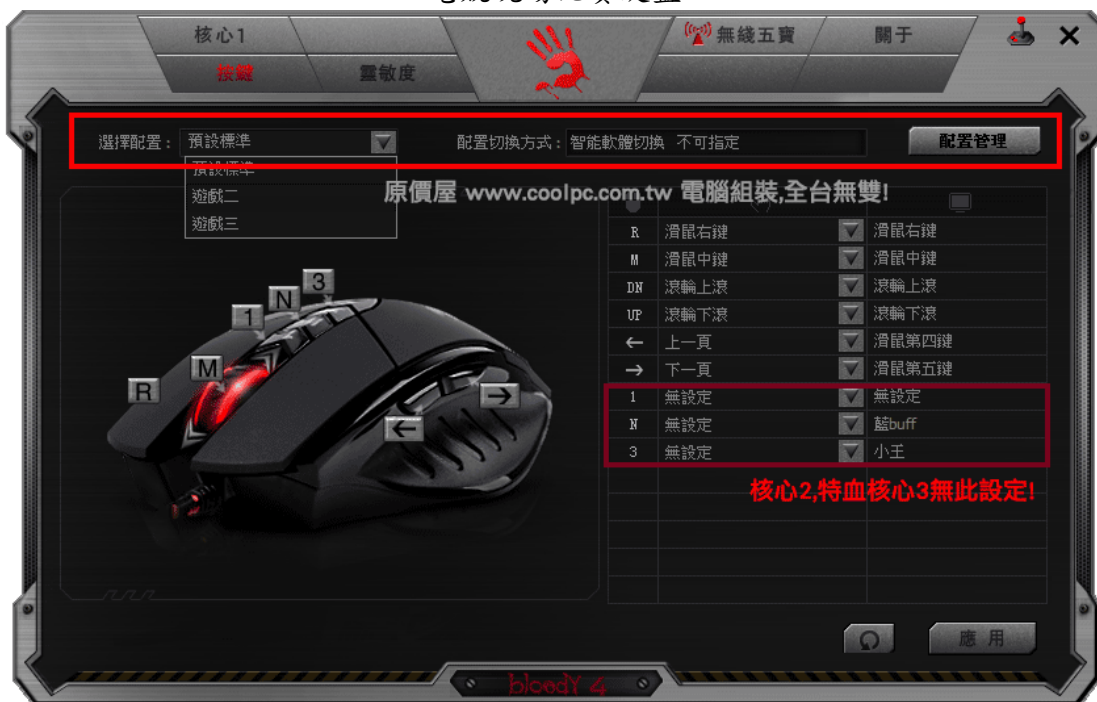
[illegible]

核心1

按鍵

靈敏度

無綫五寶

關于

選擇配置：預設標準

預設標準

遊戲二

遊戲三

配置切換方式：智能軟體切換 不可指定

配置管理

原價屋 www.coolpc.com.tw 電腦組裝,全台無雙!

| | | |
|---|---|---|
| R | 滑鼠右鍵 | 滑鼠右鍵 |
| M | 滑鼠中鍵 | 滑鼠中鍵 |
| DN | 滾輪上滾 | 滾輪上滾 |
| UP | 滾輪下滾 | 滾輪下滾 |
| ← | 上一頁 | 滑鼠第四鍵 |
| → | 下一頁 | 滑鼠第五鍵 |
| 1 | 無設定 | 無設定 |
| N | 無設定 | 藍buff |
| 3 | 無設定 | 小王 |

核心2,特血核心3無此設定!

3
N
1
M
R
→
←

應 用

bloody 4